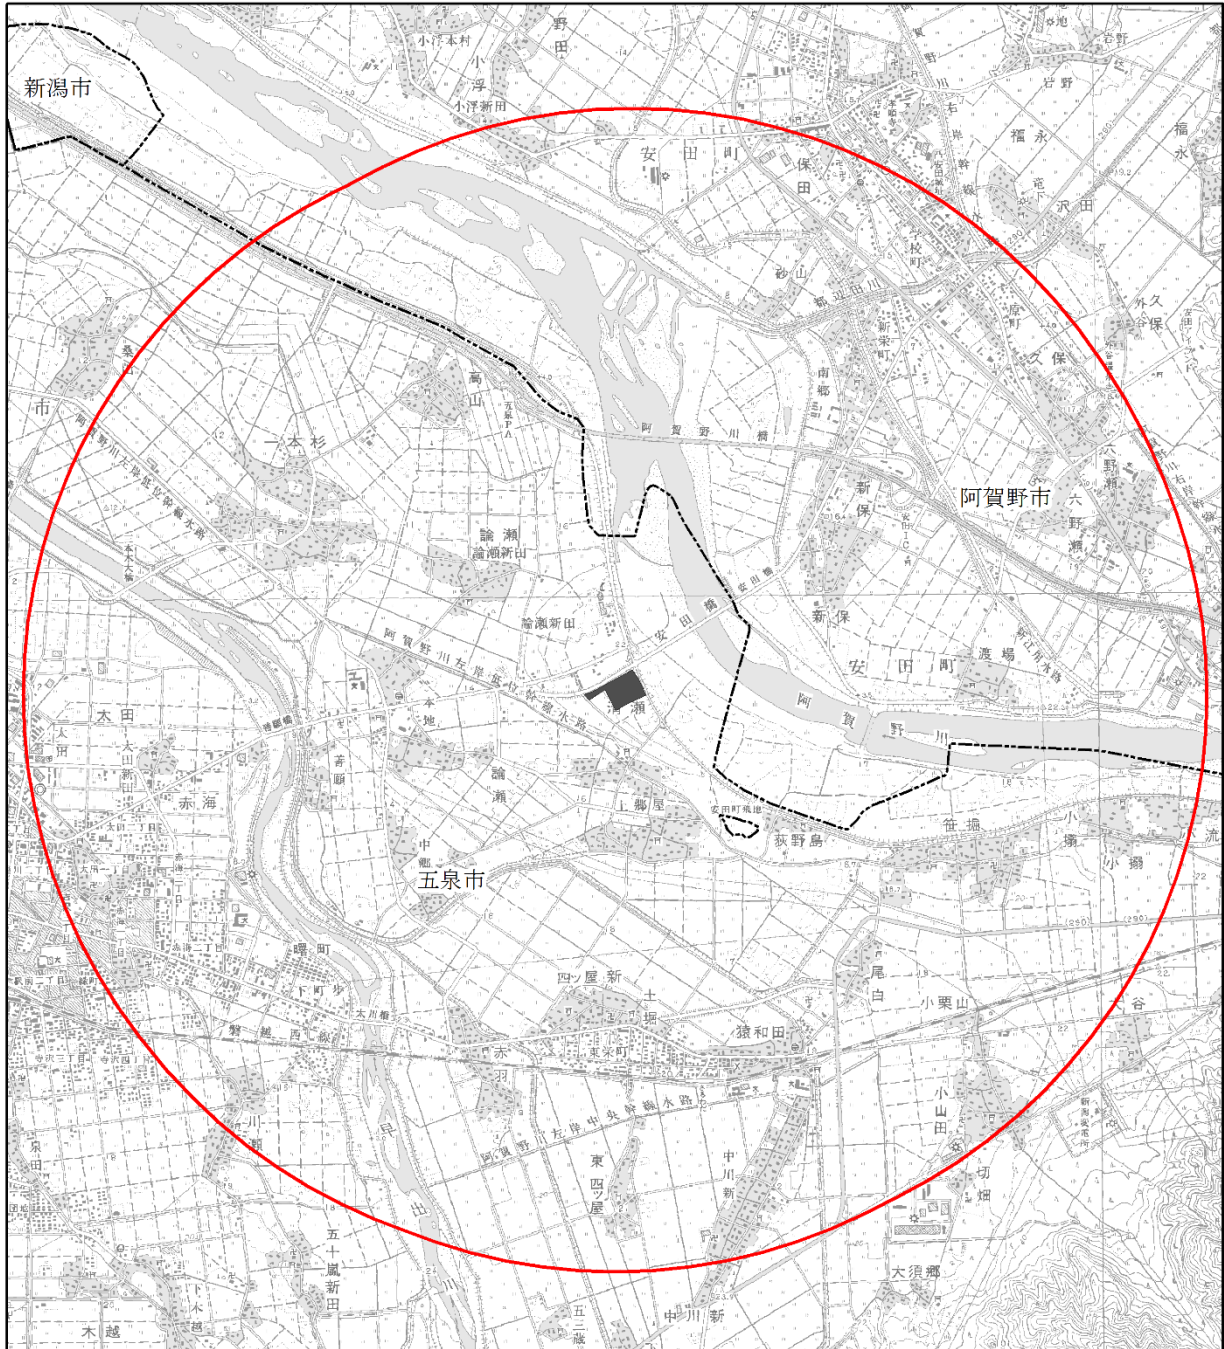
新潟市

阿賀野市

五泉市

小浮本村
小浮
小浮新田
野田
安田町
保田
岩野
福永
沢田
砂山
新栄町
南郷
外久保
六野瀬
高山
一本杉
阿賀野川橋
新保
論瀬
論瀬新田
論瀬新田
安田橋
安田町
濁場
阿賀野川
渡瀬
本地
寺願
論瀬
上郷屋
荻野島
笹掘
小境
小搦
太田
大田新田
赤海
中郷
曙町
下町
太川橋
四ッ屋新
土堀
猿和田
赤羽
東栄町
尾白
小栗山
大谷
小山田
切畑
大須郷
中川新
東四ッ屋
中川新
五十嵐新田
木越
川瀬
泉田